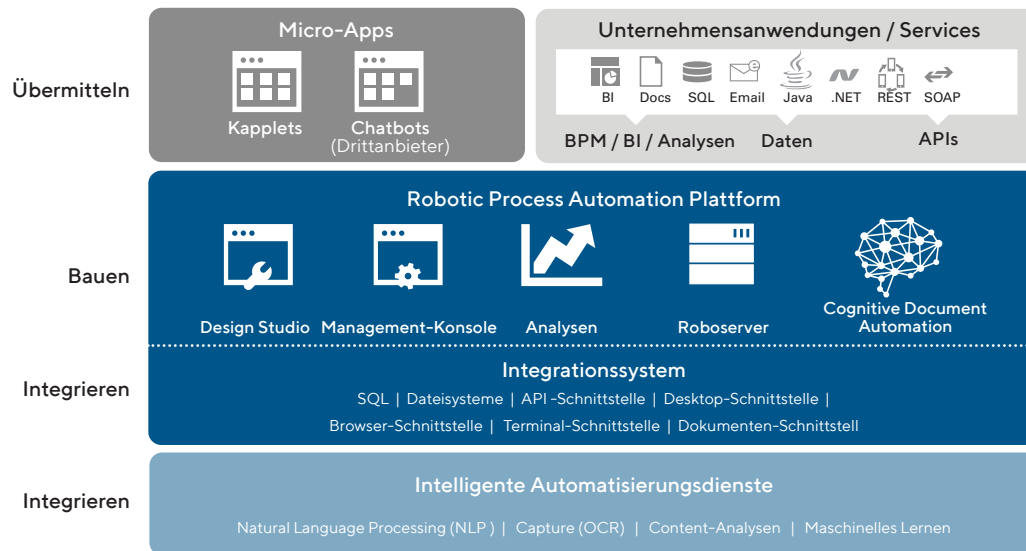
Übermitteln

Micro-Apps

Kapplets

Chatbots (Drittanbieter)

Unternehmensanwendungen / Services

BI Docs SQL Email Java .NET REST SOAP

BPM / BI / Analysen Daten APIs

Bauen

Robotic Process Automation Plattform

Design Studio Management-Konsole Analysen Roboserver Cognitive Document Automation

Integrieren

Integrationssystem

SQL | Dateisysteme | API -Schnittstelle | Desktop-Schnittstelle | Browser-Schnittstelle | Terminal-Schnittstelle | Dokumenten-Schnittstell

Integrieren

Intelligente Automatisierungsdienste

Natural Language Processing (NLP ) | Capture (OCR) | Content-Analysen | Maschinelles Lernen